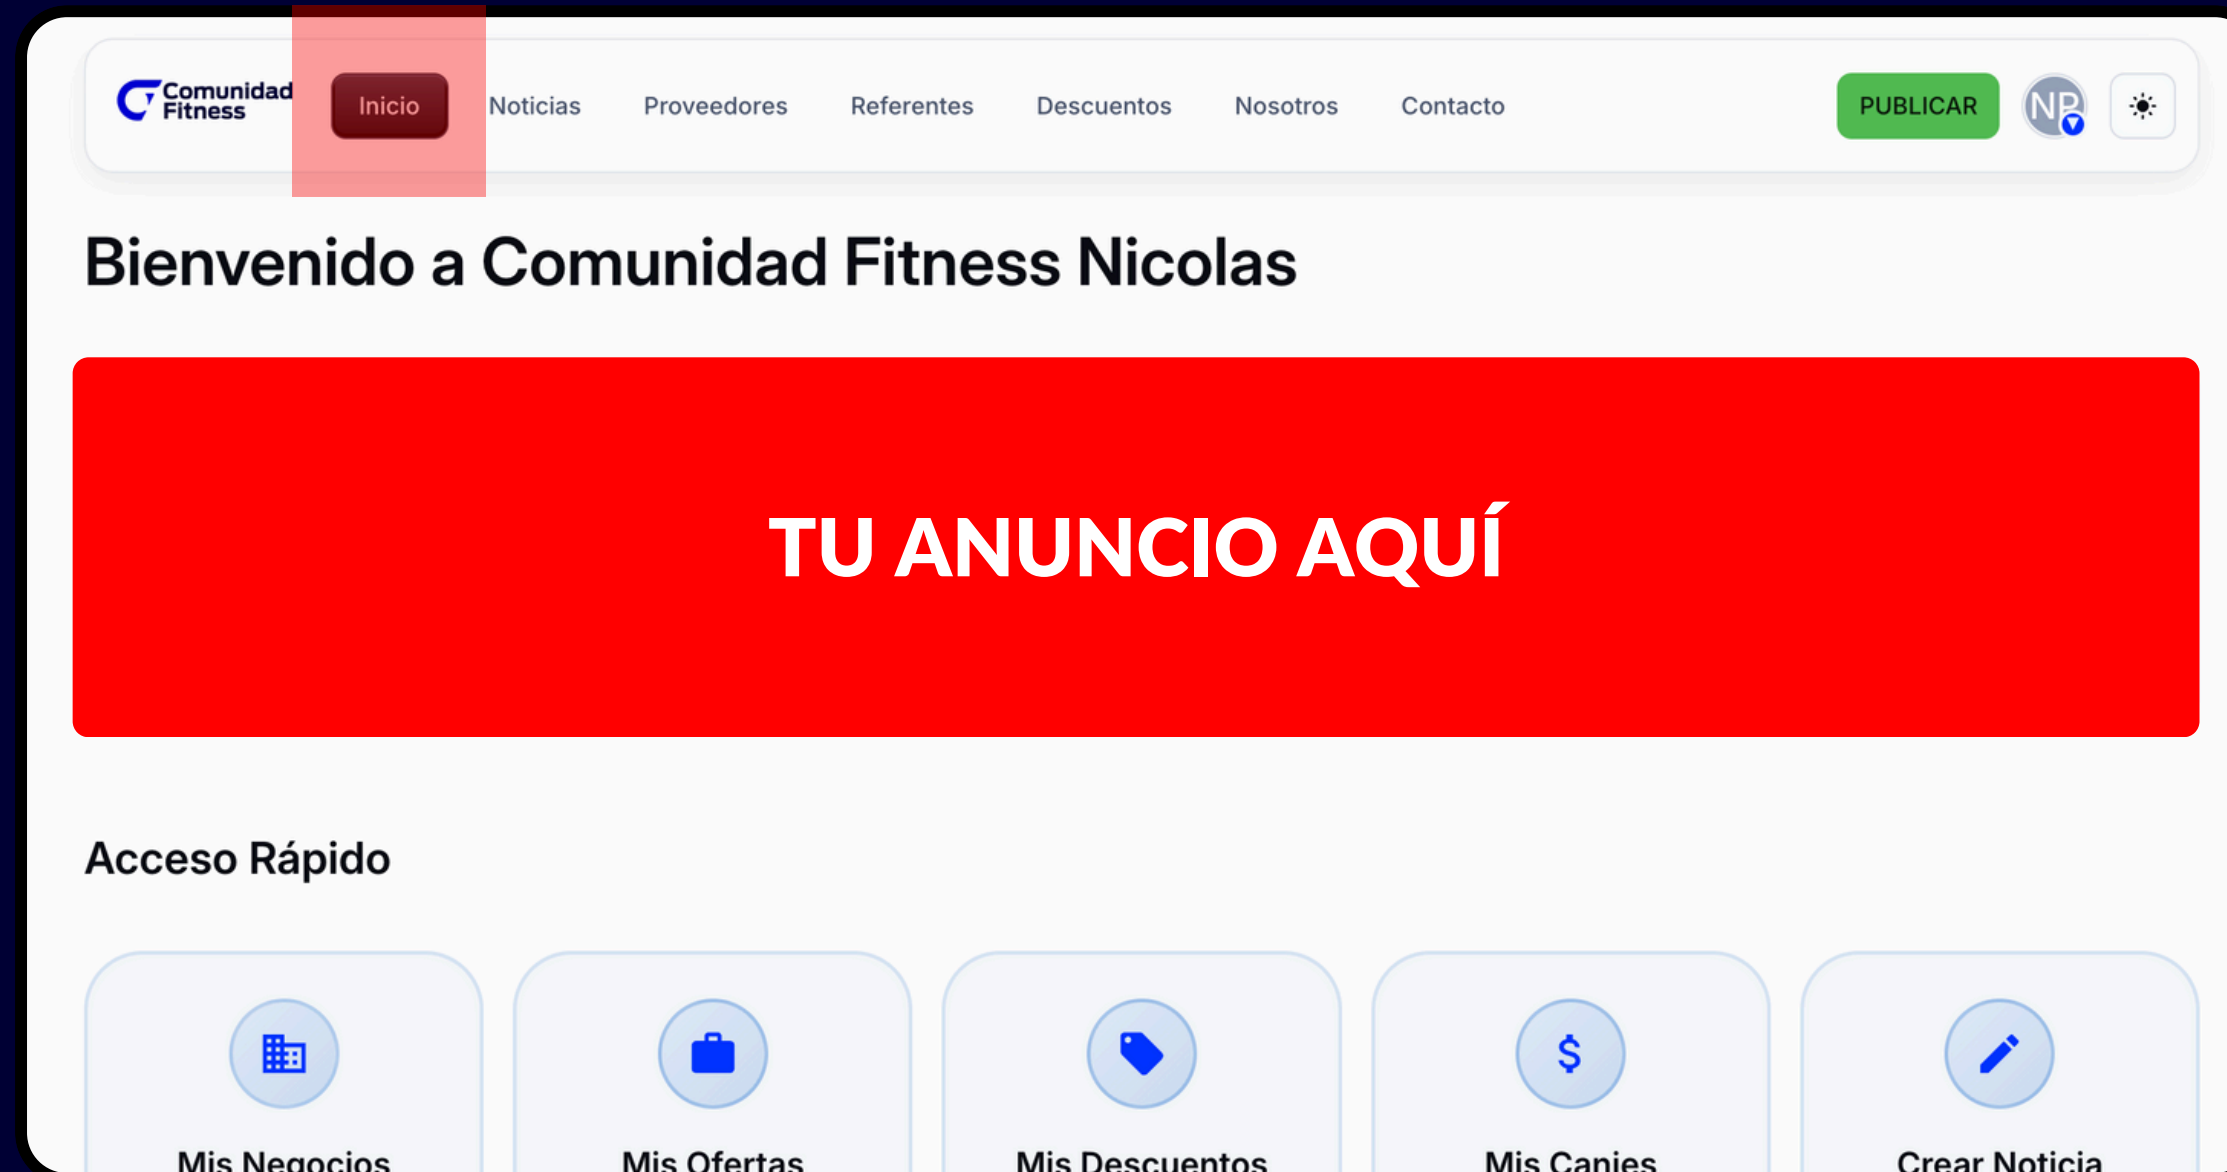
Comunidad Fitness

Inicio Noticias Proveedores Referentes Descuentos Nosotros Contacto

PUBLICAR

NP

Bienvenido a Comunidad Fitness Nicolas

TU ANUNCIO AQUÍ

Acceso Rápido

Mis Negocios

Mis Ofertas

Mis Descuentos

Mis Canjes

Crear Noticia